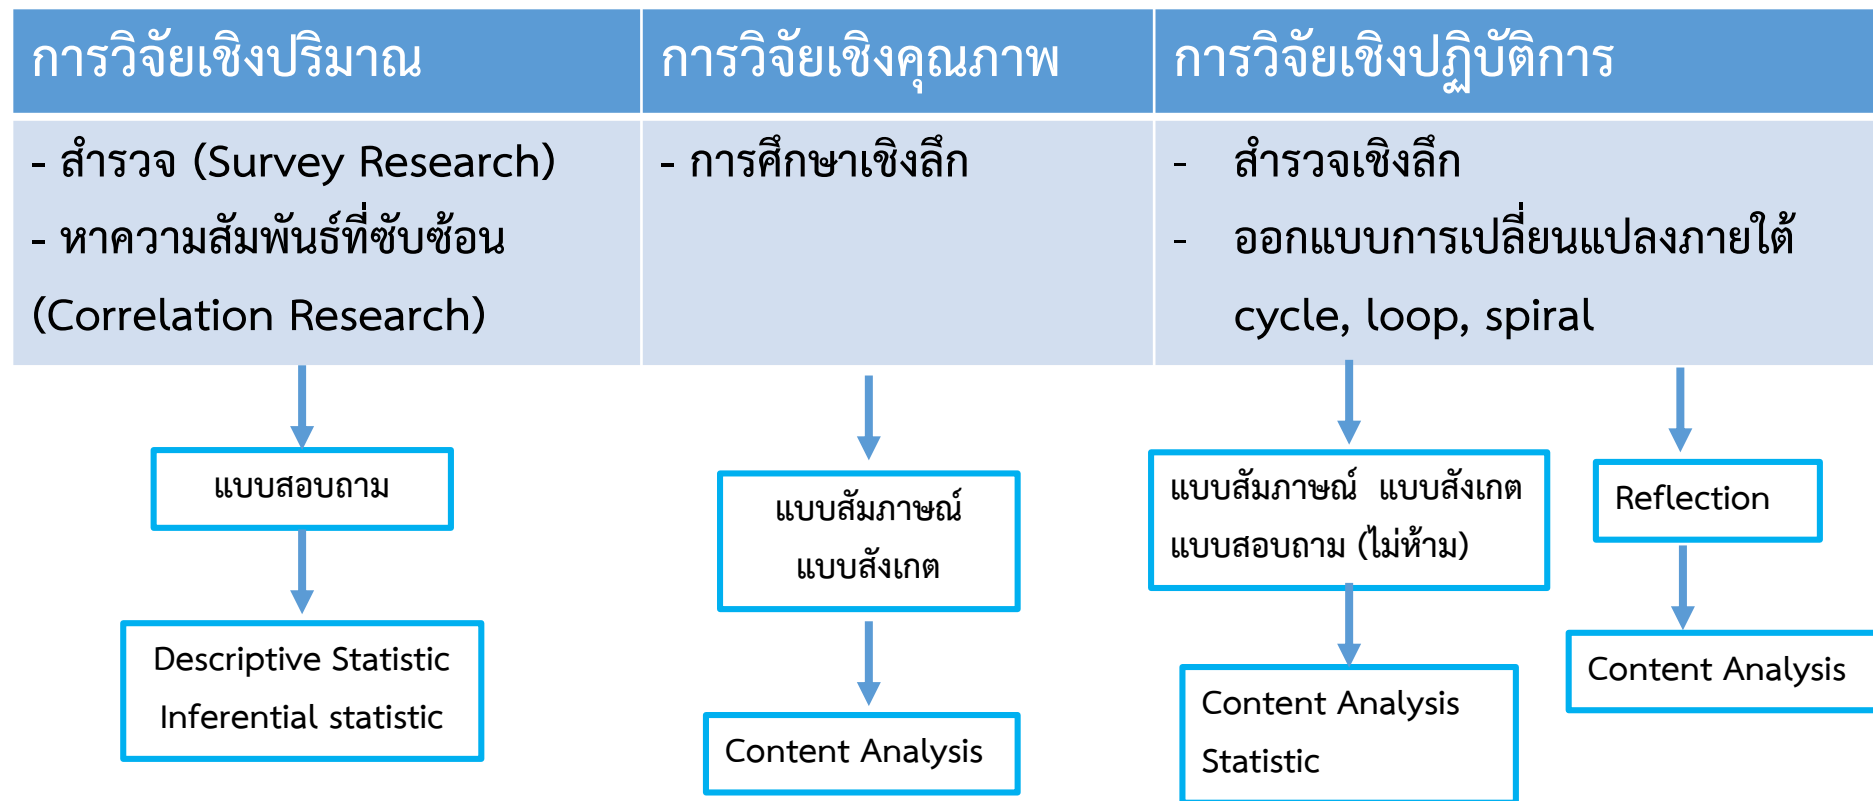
| การวิจัยเชิงปริมาณ | การวิจัยเชิงคุณภาพ | การวิจัยเชิงปฏิบัติการ |
|---|---|---|
| - สำรวจ (Survey Research)<br>- หาความสัมพันธ์ที่ซับซ้อน (Correlation Research) | - การศึกษาเชิงลึก | - สำรวจเชิงลึก<br>- ออกแบบการเปลี่ยนแปลงภายใต้ cycle, loop, spiral |

แบบสอบถาม

Descriptive Statistic
Inferential statistic

แบบสัมภาษณ์
แบบสังเกต

Content Analysis

แบบสัมภาษณ์ แบบสังเกต
แบบสอบถาม (ไม่ห้าม)

Content Analysis
Statistic

Reflection

Content Analysis